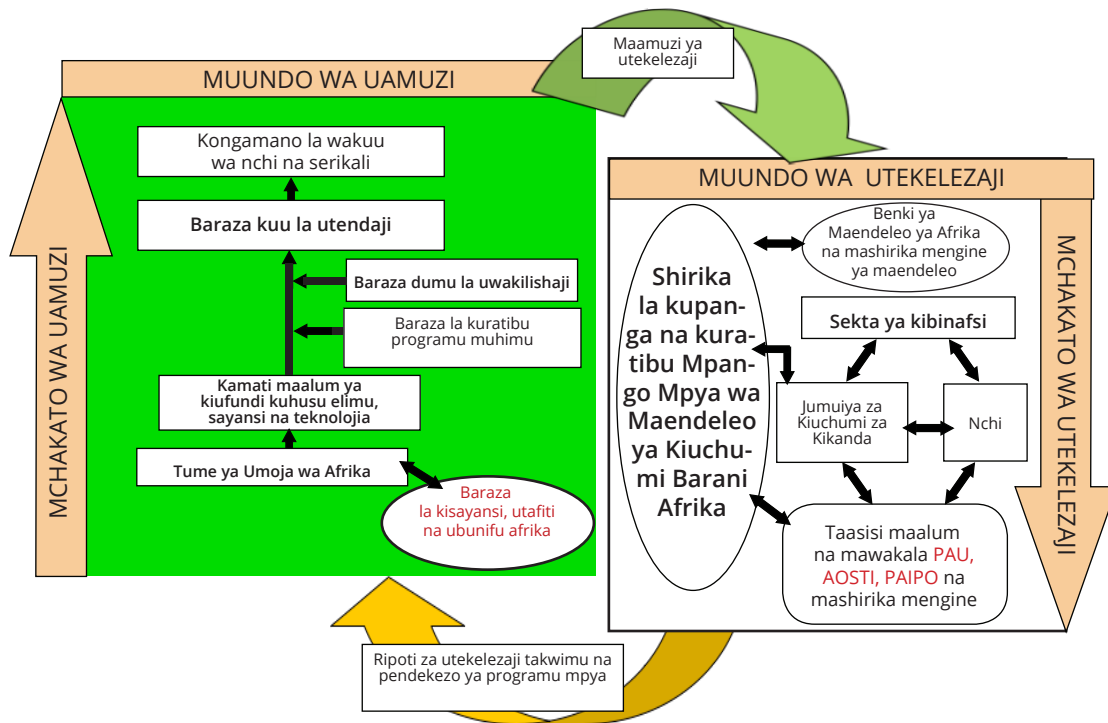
Maamuzi ya utekelezaji

MUUNDO WA UAMUZI

MCHAKATO WA UAMUZI

Kongamano la wakuu wa nchi na serikali

Baraza kuu la utendaji

Baraza dumu la uwakilishaji

Baraza la kuratibu programu muhimu

Kamati maalum ya kiufundi kuhusu elimu, sayansi na teknolojia

Tume ya Umoja wa Afrika

Baraza la kisayansi, utafiti na ubunifu afrika

MUUNDO WA UTEKELEZAJI

MCHAKATO WA UTEKELEZAJI

Shirika la kupanga na kuratibu Mpango Mpya wa Maendeleo ya Kiuchumi Barani Afrika

Benki ya Maendeleo ya Afrika na mashirika mengine ya maendeleo

Sekta ya kibinafsi

Jumuiya za Kiuchumi za Kikanda

Nchi

Taasisi maalum na mawakala PAU, AOSTI, PAIPO na mashirika mengine

Ripoti za utekelezaji takwimu na pendekezo ya programu mpya